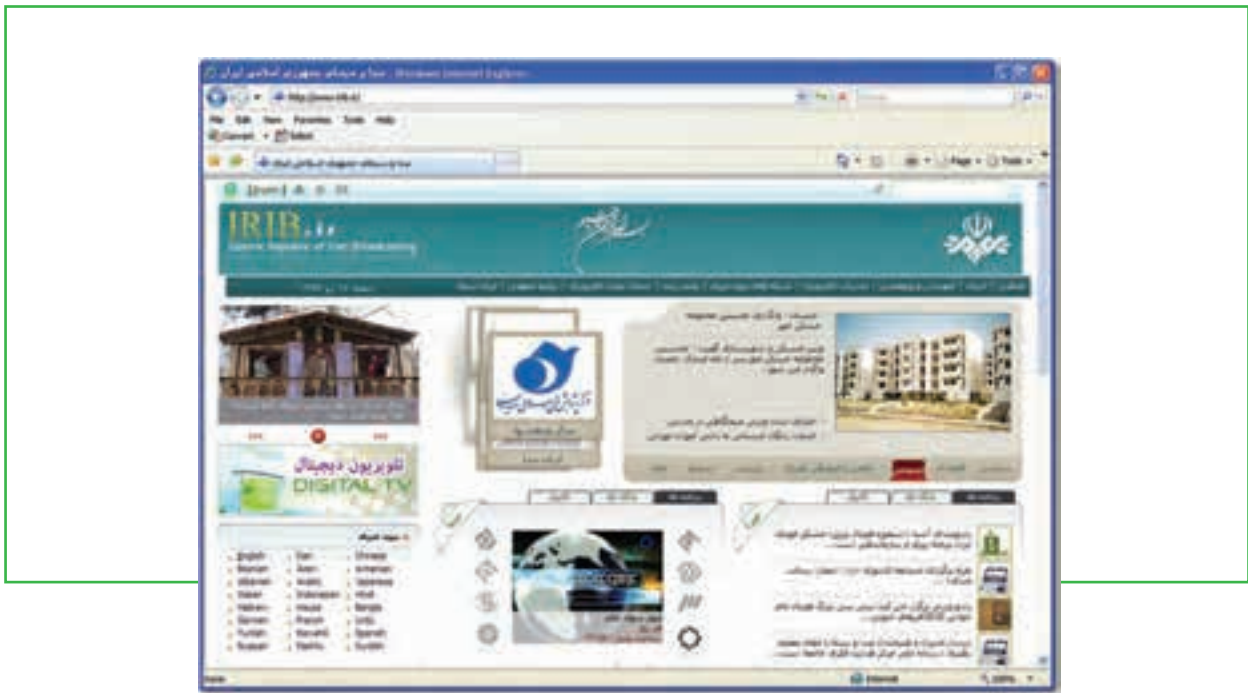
صدا و سیمای جمهوری اسلامی ایران - Windows Internet Explorer

http://www.irib.ir/

File Edit View Favorites Tools Help

Convert Select

صدا و سیمای جمهوری اسلامی ایران

Page Tools

IRIB.ir
Islamic Republic of Iran Broadcasting

تلویزیون دیجیتال
DIGITAL TV

English
Russian
Albanian
Italian
Hebrew
German
Turkish
Russian

Dari
Azeri
Arabic
Indonesian
Hausa
French
Kiswahili
Pashtu

Chinese
Armenian
Japanese
Hindi
Bangla
Urdu
Spanish
Swahili

Internet
100%